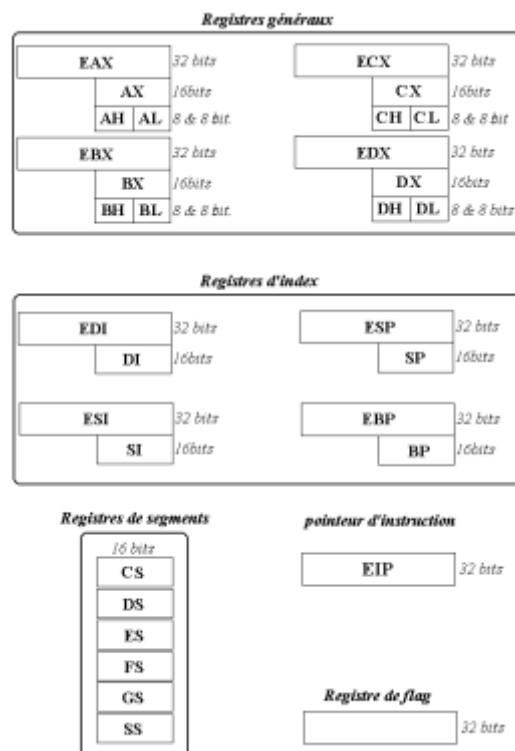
Registres généraux

EAX 32 bits
AX 16bits
AH AL 8 & 8 bit.

ECX 32 bits
CX 16bits
CH CL 8 & 8 bit

EBX 32 bits
BX 16bits
BH BL 8 & 8 bit.

EDX 32 bits
DX 16bits
DH DL 8 & 8 bits

Registres d'index

EDI 32 bits
DI 16bits

ESP 32 bits
SP 16bits

ESI 32 bits
SI 16bits

EBP 32 bits
BP 16bits

Registres de segments

16 bits
CS
DS
ES
FS
GS
SS

pointeur d'instruction

EIP 32 bits

Registre de flag

32 bits